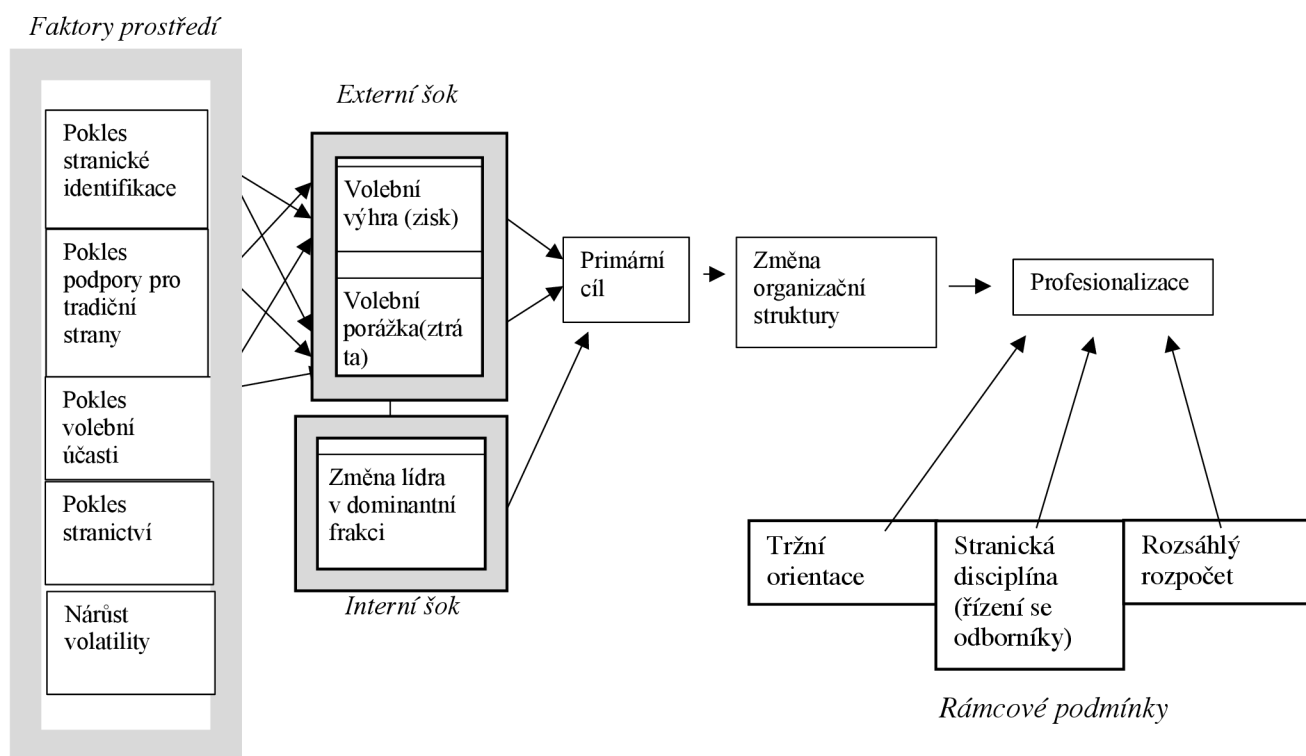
Faktory prostředí

Pokles stranické identifikace

Pokles podpory pro tradiční strany

Pokles volební účasti

Pokles stranictví

Nárůst volatility

Externí šok

Volební výhra (zisk)

Volební porážka(ztráta)

Změna lídra v dominantní frakci

Interní šok

Primární cíl

Změna organizační struktury

Profesionalizace

Tržní orientace

Stranická disciplína (řízení se odborníky)

Rozsáhlý rozpočet

Rámcové podmínky